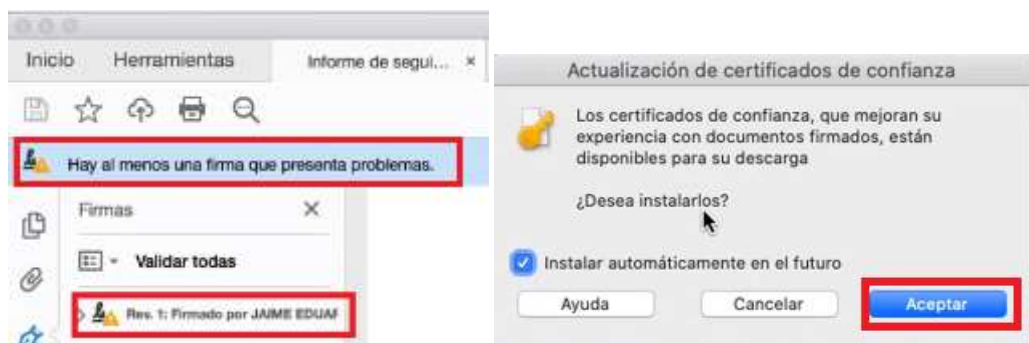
Inicio Herramientas Informe de segui... ×

Hay al menos una firma que presenta problemas.

Firmas ×

Validar todas

Rev. 1: Firmado por JAIME EDUAI

Actualización de certificados de confianza

Los certificados de confianza, que mejoran su experiencia con documentos firmados, están disponibles para su descarga

¿Desea instalarlos?

Instalar automáticamente en el futuro

Ayuda Cancelar Aceptar